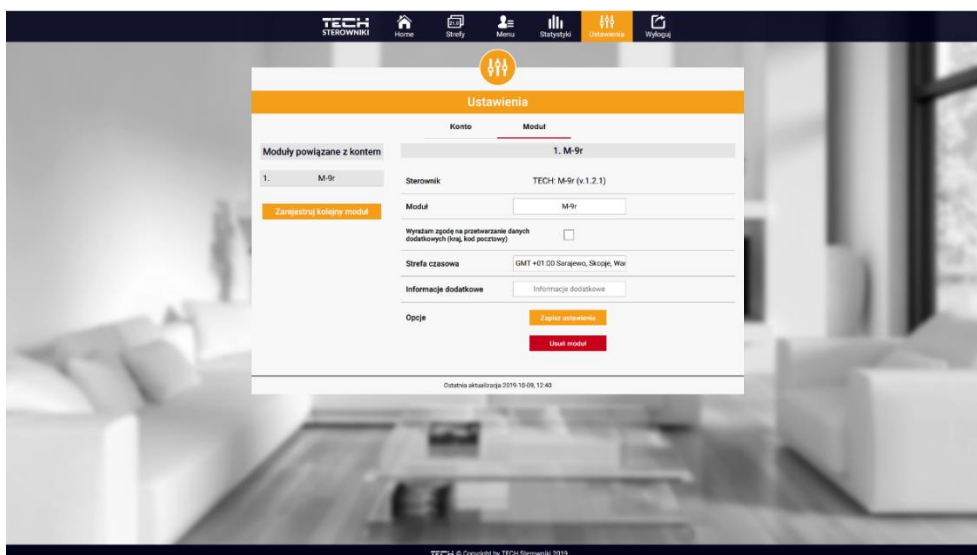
TECH STEROWNIKI Home Strefy Menu Statystyki Ustawienia Wyloguj

Ustawienia

Konto Moduł

Moduły powiązane z kontem

1. M-9r

Zarejestruj kolejny moduł

1. M-9r

| | |
|---|---|
| Sterownik | TECH: M-9r (v.1.2.1) |
| Moduł | M-9r |
| Wyrażam zgodę na przetwarzanie danych dodatkowych (kraj, kod pocztowy) | |
| Strefa czasowa | GMT +01:00 Sarajewo, Skopje, War |
| Informacje dodatkowe | Informacje dodatkowe |
| Opcje | Zapisz ustawienia |
| | Usuń moduł |

Ostatnia aktualizacja 2019-10-09, 12:40

TECH © Copyright by TECH Sterowniki 2019